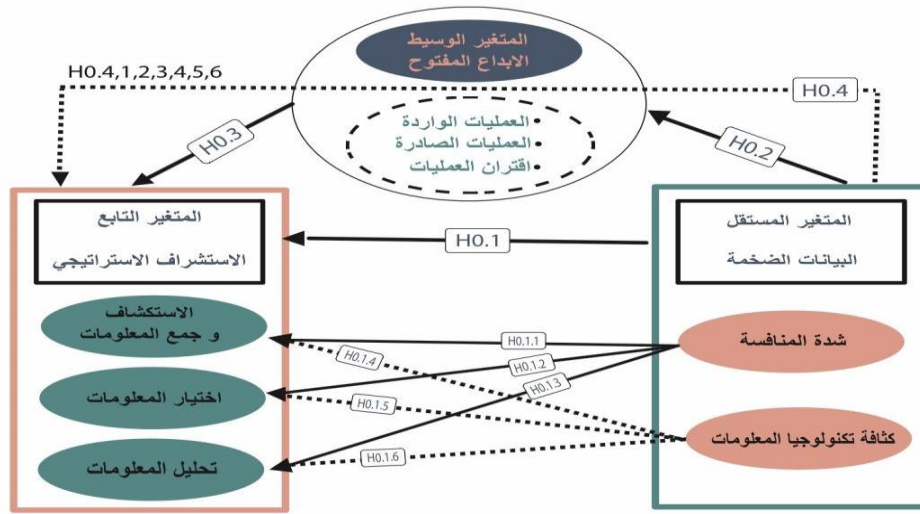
المتغير الوسيط
الابداع المفتوح

H0.4,1,2,3,4,5,6

H0.4

H0.3

H0.2

العمليات الواردة
العمليات الصادرة
اقتران العمليات

المتغير التابع
الاستشراف الاستراتيجي

H0.1

المتغير المستقل
البيانات الضخمة

الاستكشاف
و جمع المعلومات

اختيار المعلومات

تحليل المعلومات

شدة المنافسة

كثافة تكنولوجيا المعلومات

H0.1.1
H0.1.2
H0.1.3
H0.1.4
H0.1.5
H0.1.6